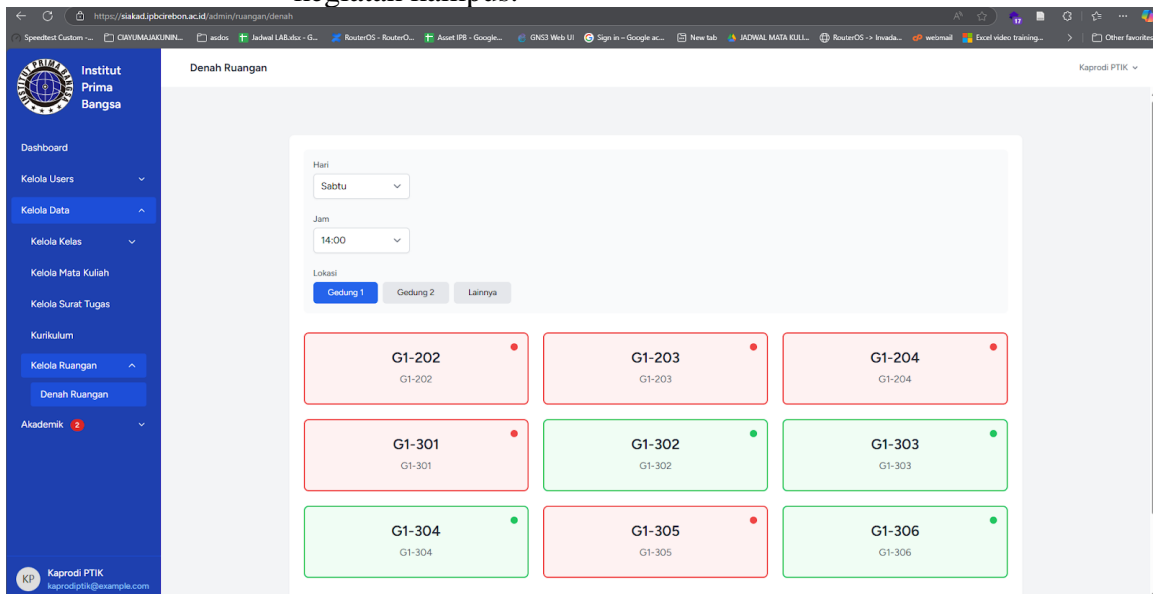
kegiatan kampus.

https://siakad.ipbcirebon.ac.id/admin/ruangan/denah

Speedtest Custom -... CIAYUMAJAKUNIN... asdos Jadwal LAB.xlsx - G... RouterOS - RouterO... Asset IPB - Google... GNS3 Web UI Sign in – Google ac... New tab JADWAL MATA KULI... RouterOS -> Invada... webmail Excel video training... Other favorites

Institut Prima Bangsa

Denah Ruangan

Kaprodi PTIK

Dashboard
Kelola Users
Kelola Data
Kelola Kelas
Kelola Mata Kuliah
Kelola Surat Tugas
Kurikulum
Kelola Ruangan
Denah Ruangan
Akademik 2

KP Kaprodi PTIK
kaprodiptik@example.com

Hari
Sabtu

Jam
14:00

Lokasi
Gedung 1 Gedung 2 Lainnya

G1-202
G1-202

G1-203
G1-203

G1-204
G1-204

G1-301
G1-301

G1-302
G1-302

G1-303
G1-303

G1-304
G1-304

G1-305
G1-305

G1-306
G1-306